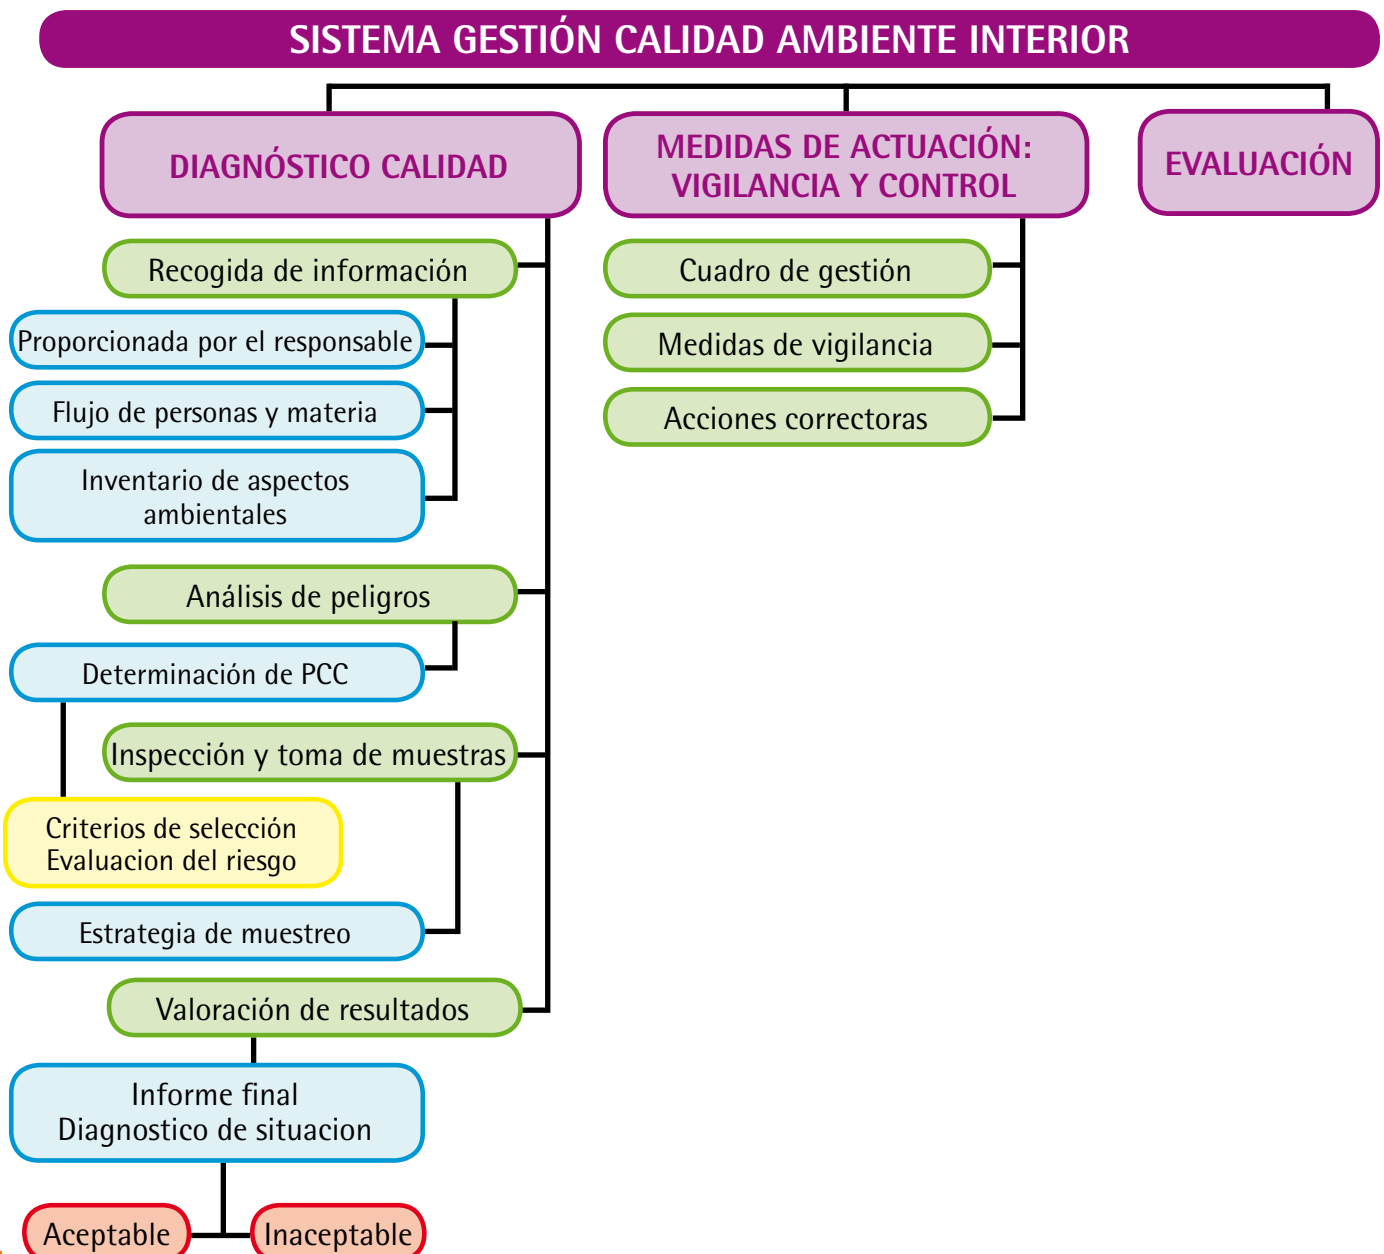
SISTEMA GESTIÓN CALIDAD AMBIENTE INTERIOR

DIAGNÓSTICO CALIDAD

MEDIDAS DE ACTUACIÓN: VIGILANCIA Y CONTROL

EVALUACIÓN

Recogida de información

Proporcionada por el responsable

Flujo de personas y materia

Inventario de aspectos ambientales

Análisis de peligros

Determinación de PCC

Inspección y toma de muestras

Criterios de selección
Evaluacion del riesgo

Estrategia de muestreo

Valoración de resultados

Informe final
Diagnostico de situacion

Aceptable

Inaceptable

Cuadro de gestión

Medidas de vigilancia

Acciones correctoras